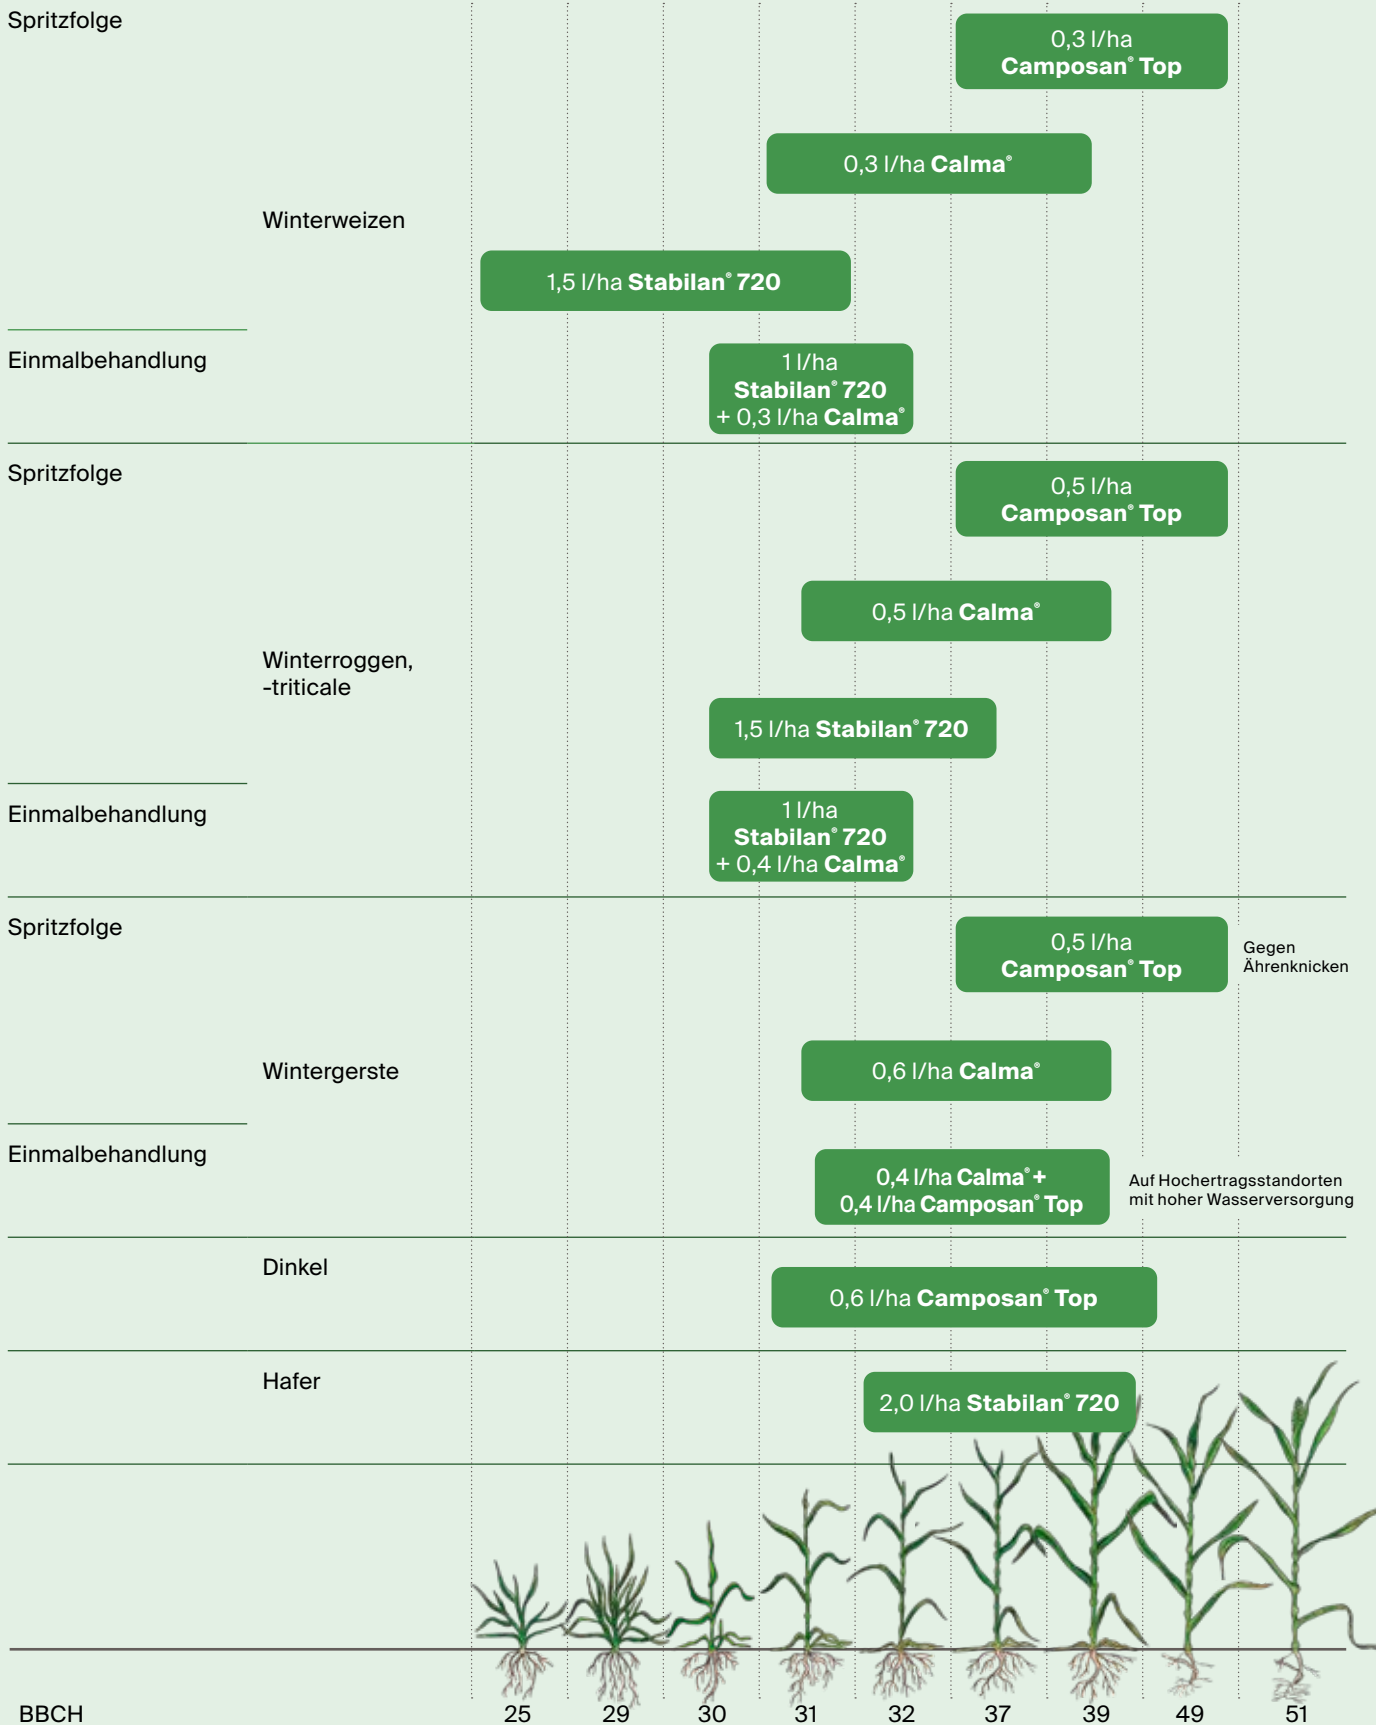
Spritzfolge

Winterweizen

0,3 l/ha Camposan® Top

0,3 l/ha Calma®

1,5 l/ha Stabilan® 720

Einmalbehandlung

1 l/ha Stabilan® 720 + 0,3 l/ha Calma®

Spritzfolge

Winterroggen, -triticale

0,5 l/ha Camposan® Top

0,5 l/ha Calma®

1,5 l/ha Stabilan® 720

Einmalbehandlung

1 l/ha Stabilan® 720 + 0,4 l/ha Calma®

Spritzfolge

Wintergerste

0,5 l/ha Camposan® Top

Gegen Ährenknicken

0,6 l/ha Calma®

Einmalbehandlung

0,4 l/ha Calma® + 0,4 l/ha Camposan® Top

Auf Hochertragsstandorten mit hoher Wasserversorgung

Dinkel

0,6 l/ha Camposan® Top

Hafer

2,0 l/ha Stabilan® 720

BBCH 25 29 30 31 32 37 39 49 51